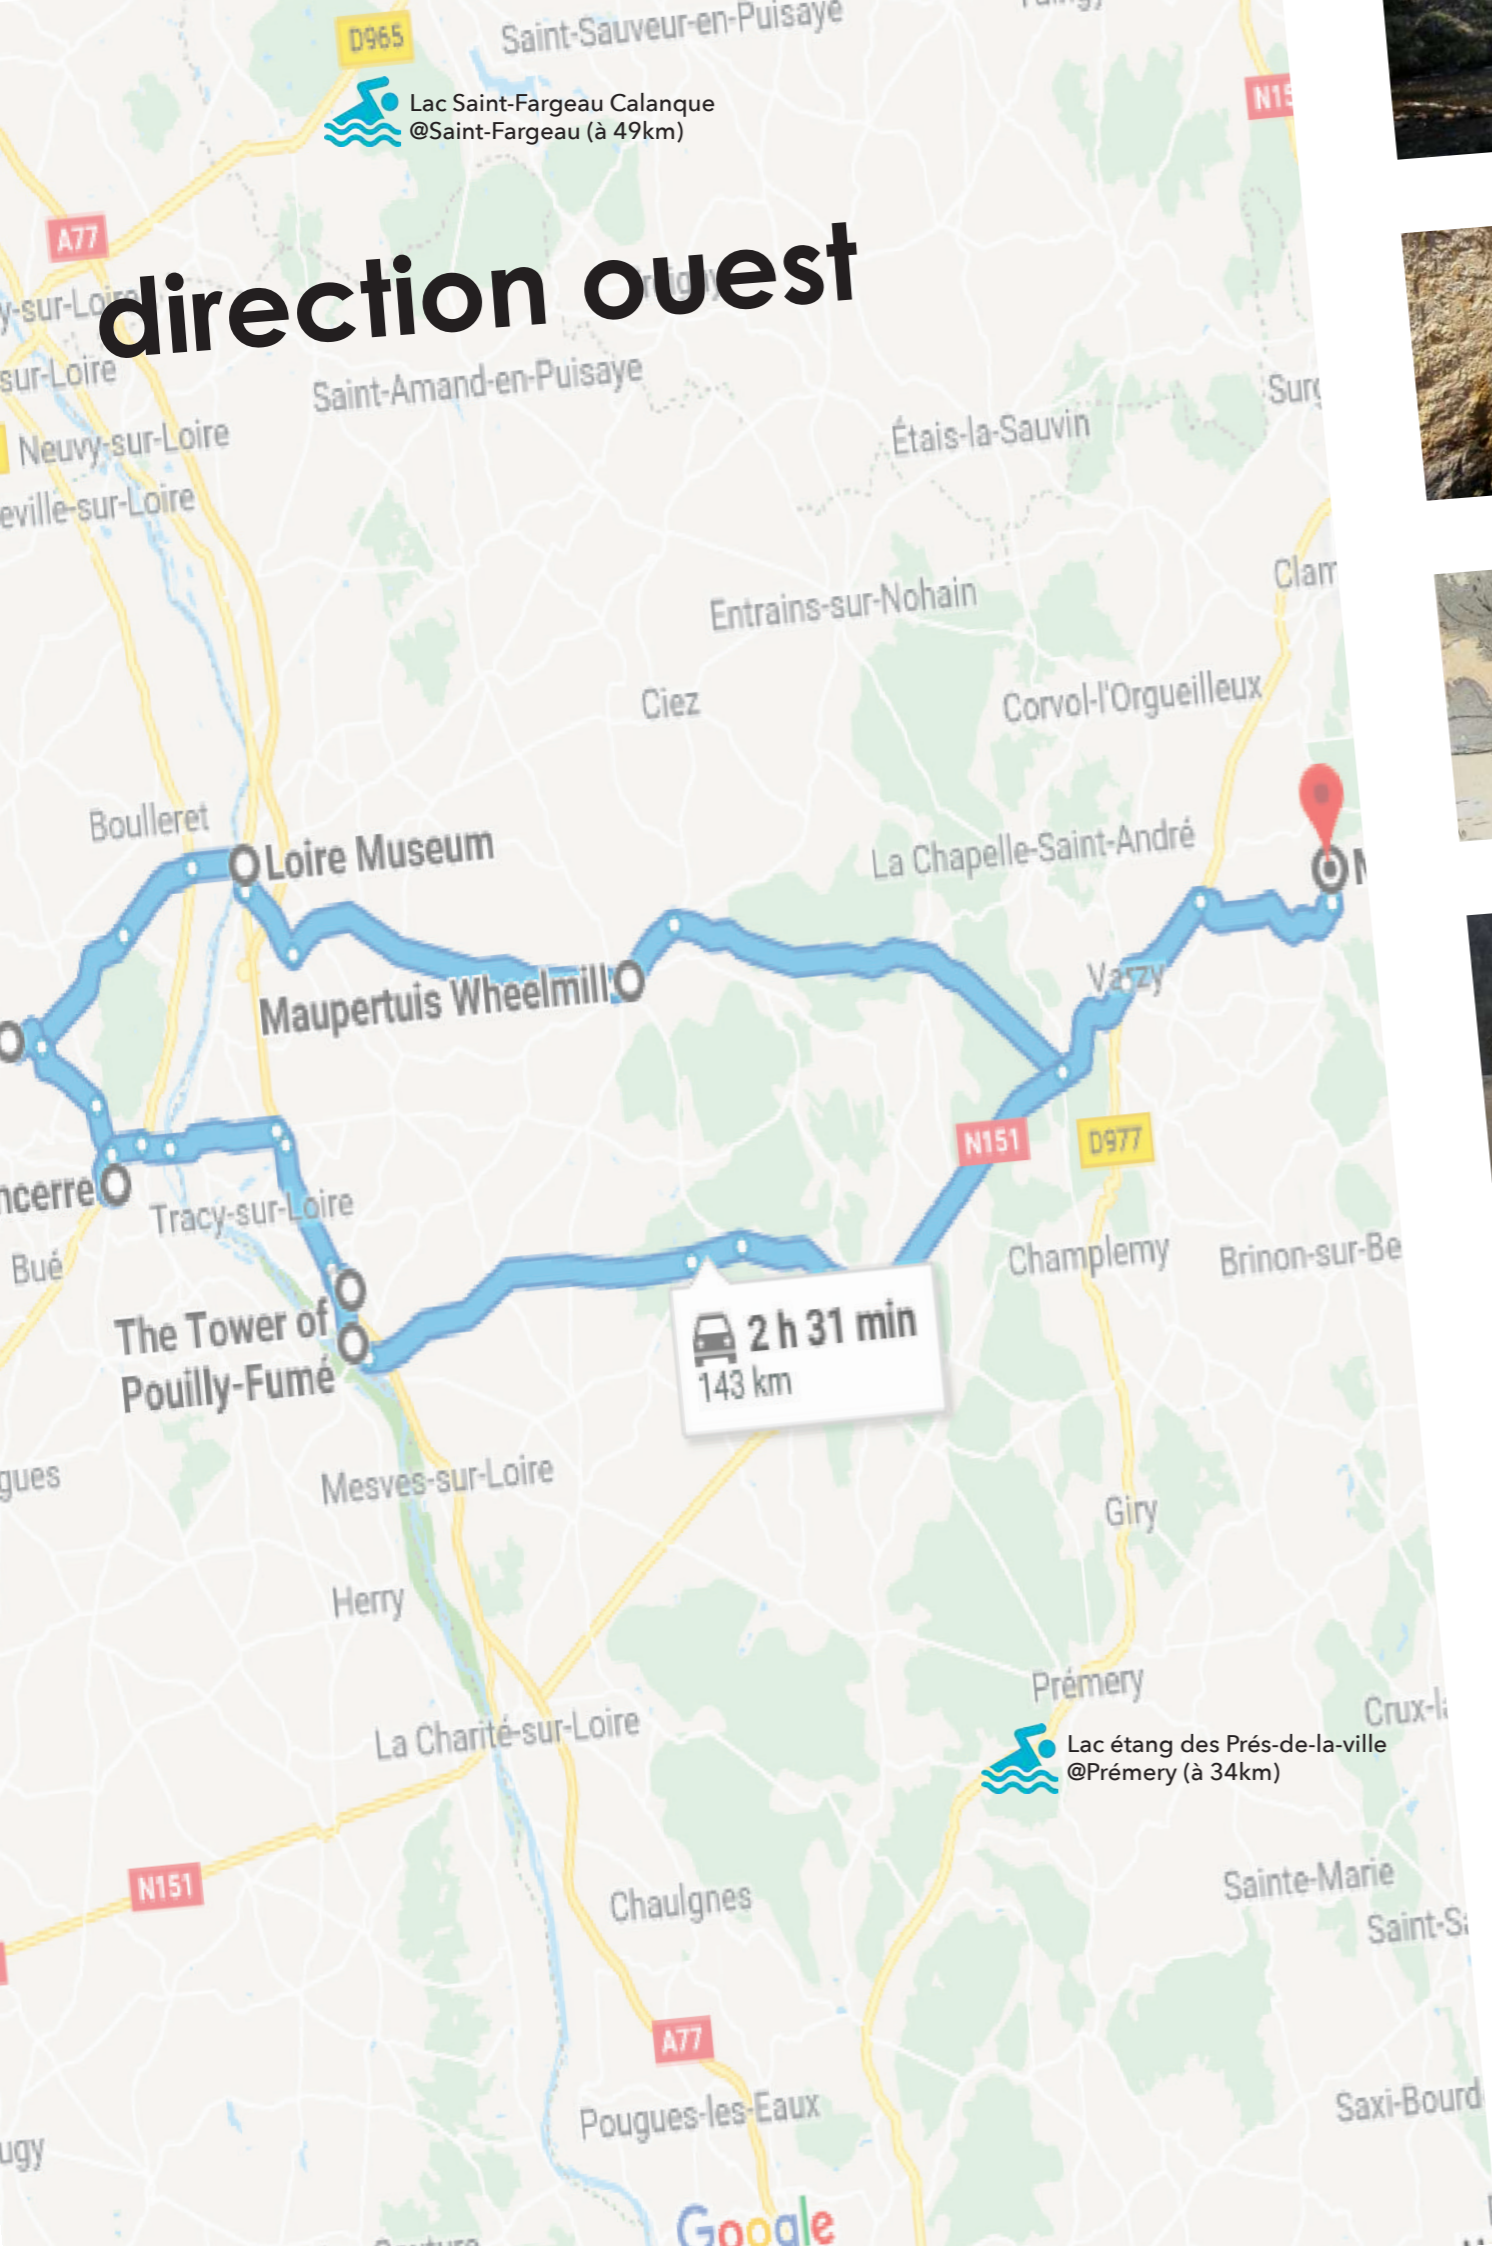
D965
Saint-Sauveur-en-Puisaye
N15
Lac Saint-Fargeau Calanque
@Saint-Fargeau (à 49km)

A77

direction ouest

y-sur-Loire
sur-Loire
Saint-Amand-en-Puisaye
Neuvy-sur-Loire
eville-sur-Loire
Étais-la-Sauvin
Surg
Clam
Entrains-sur-Nohain
Ciez
Corvol-l'Orgueilleux
Boulleret
Loire Museum
La Chapelle-Saint-André
Maupertuis Wheelmill
Varzy
N151
D977
ncerre
Tracy-sur-Loire
Bué
The Tower of Pouilly-Fumé
2 h 31 min
143 km
Champlemy
Brinon-sur-Be
gues
Mesves-sur-Loire
Giry
Herry
Prémery
Crux-la
La Charité-sur-Loire
Lac étang des Prés-de-la-ville
@Prémery (à 34km)
N151
Chaulgnes
Sainte-Marie
Saint-S
A77
Pougues-les-Eaux
Saxi-Bourd
ugy
Google